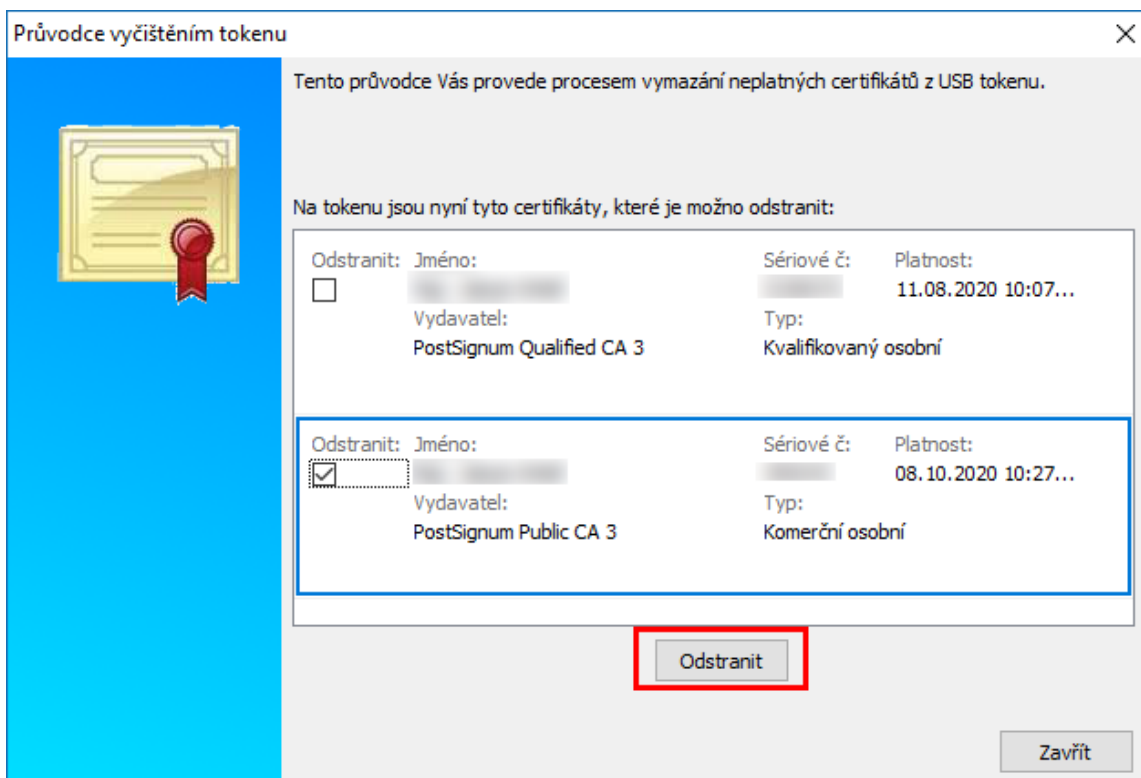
Průvodce vyčištěním tokenu

×

Tento průvodce Vás provede procesem vymazání neplatných certifikátů z USB tokenu.

Na tokenu jsou nyní tyto certifikáty, které je možno odstranit:

Odstranit: Jméno: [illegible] Sériové č: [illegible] Platnost: 11.08.2020 10:07...
Vydavatel: PostSignum Qualified CA 3 Typ: Kvalifikovaný osobní

Odstranit: Jméno: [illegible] Sériové č: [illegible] Platnost: 08.10.2020 10:27...
Vydavatel: PostSignum Public CA 3 Typ: Komerční osobní

Odstranit

Zavřít